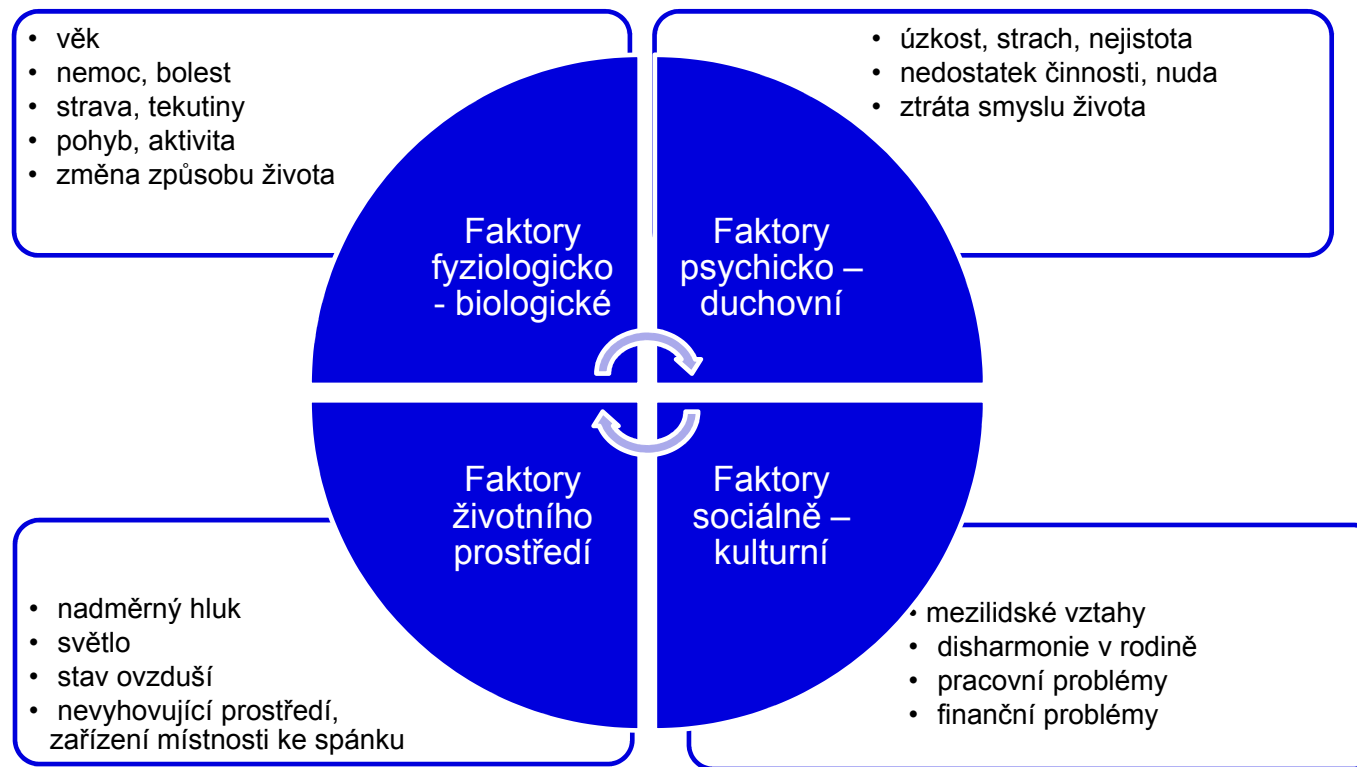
• věk
• nemoc, bolest
• strava, tekutiny
• pohyb, aktivita
• změna způsobu života

• úzkost, strach, nejistota
• nedostatek činnosti, nuda
• ztráta smyslu života

Faktory fyziologicko - biologické

Faktory psychicko – duchovní

Faktory životního prostředí

Faktory sociálně – kulturní

• nadměrný hluk
• světlo
• stav ovzduší
• nevyhovující prostředí, zařízení místnosti ke spánku

• mezilidské vztahy
• disharmonie v rodině
• pracovní problémy
• finanční problémy